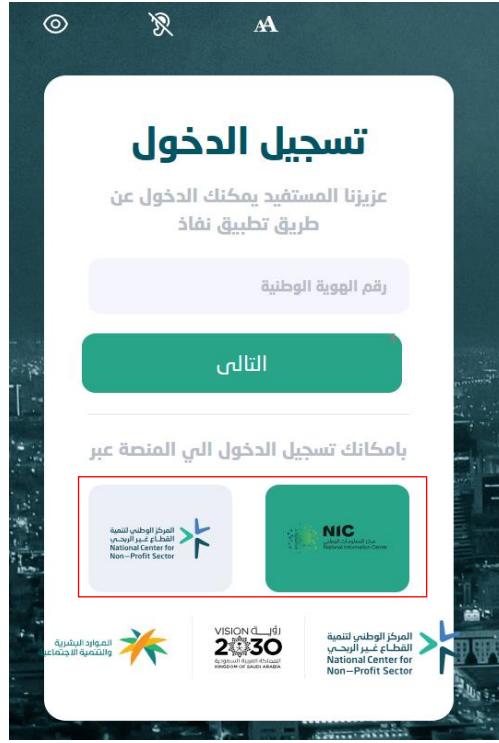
AA

تسجيل الدخول

عزيزنا المستفيد يمكنك الدخول عن طريق تطبيق نفاذ

رقم الهوية الوطنية

التالى

بامكانك تسجيل الدخول الي المنصة عبر

NIC
مركز المعلومات الوطني
National Information Center

المركز الوطني لتنمية القطاع غير الربحي
National Center for Non-Profit Sector

الموارد البشرية والتنمية الاجتماعية

رؤية VISION 2030
المملكة العربية السعودية
KINGDOM OF SAUDI ARABIA

المركز الوطني لتنمية القطاع غير الربحي
National Center for Non-Profit Sector